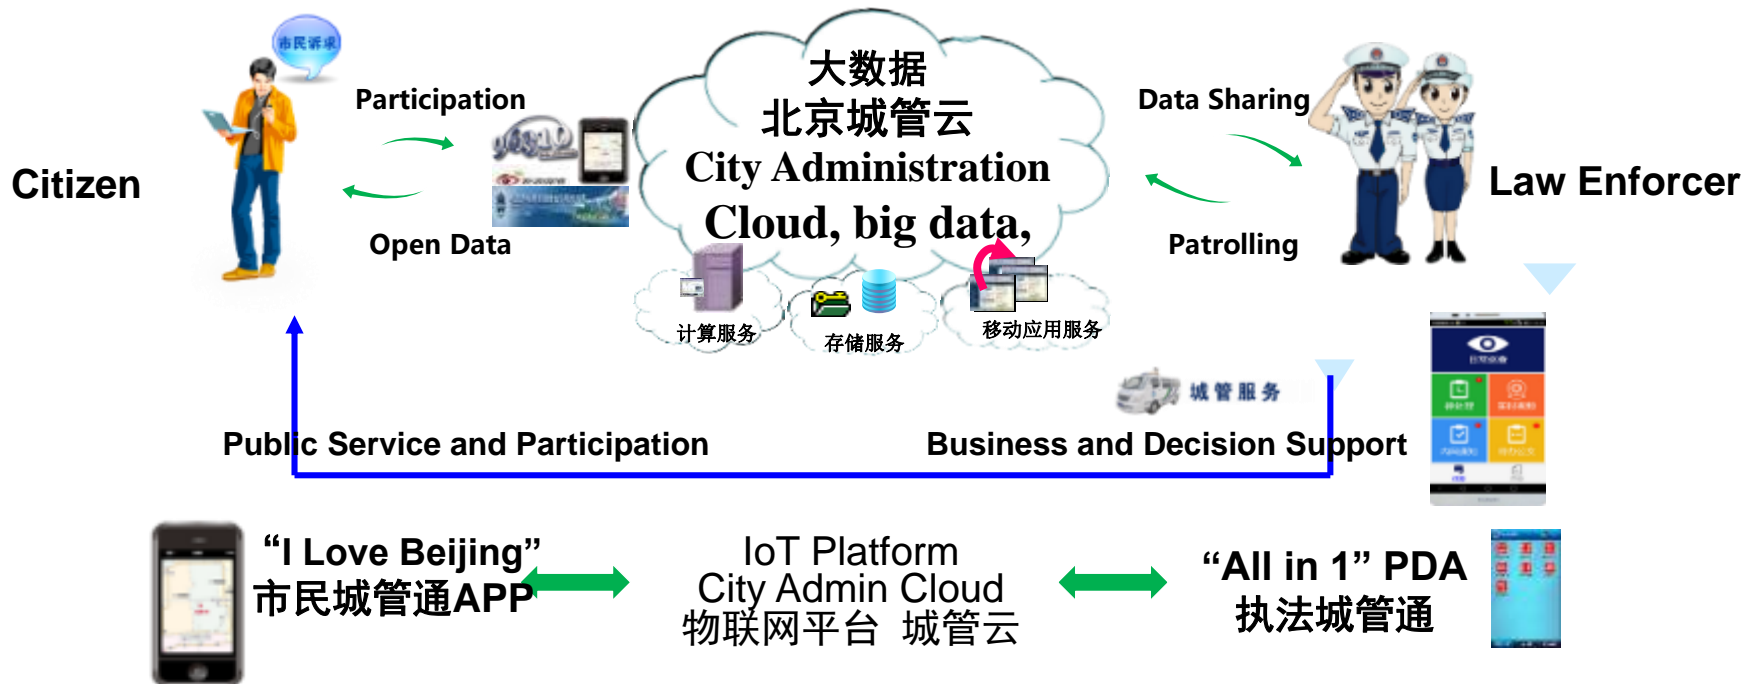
市民诉求

Citizen

Participation

Open Data

大数据
北京城管云
City Administration
Cloud, big data,

计算服务
存储服务
移动应用服务

Data Sharing

Patrolling

Law Enforcer

城管服务

Public Service and Participation

Business and Decision Support

"I Love Beijing"
市民城管通APP

IoT Platform
City Admin Cloud
物联网平台 城管云

"All in 1" PDA
执法城管通